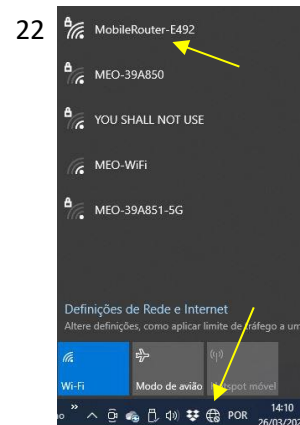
22

MobileRouter-E492

MEO-39A850

YOU SHALL NOT USE

MEO-WiFi

MEO-39A851-5G

Definições de Rede e Internet

Altere definições, como aplicar limite de tráfego a um

Wi-Fi

Modo de avião

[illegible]spot móvel

POR

14:10

26/03/20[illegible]